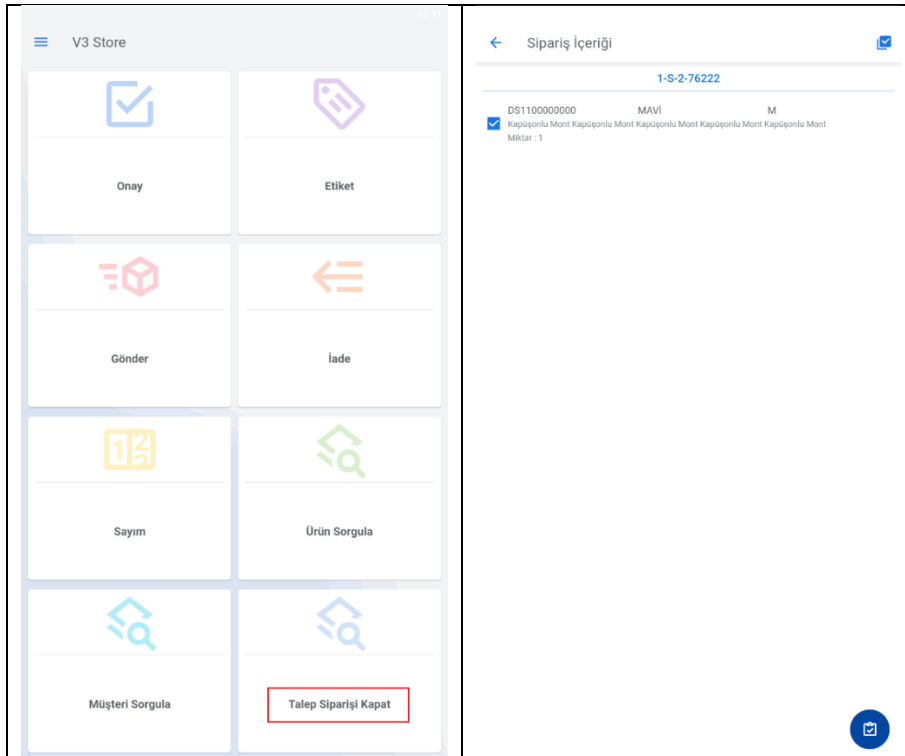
V3 Store

Onay

Etiket

Gönder

İade

Sayım

Ürün Sorgula

Müşteri Sorgula

Talep Siparişi Kapat

Sipariş İçeriği

1-S-2-76222

DS1100000000 MAVİ M
Kapüşonlu Mont Kapüşonlu Mont Kapüşonlu Mont Kapüşonlu Mont Kapüşonlu Mont
Miktar : 1